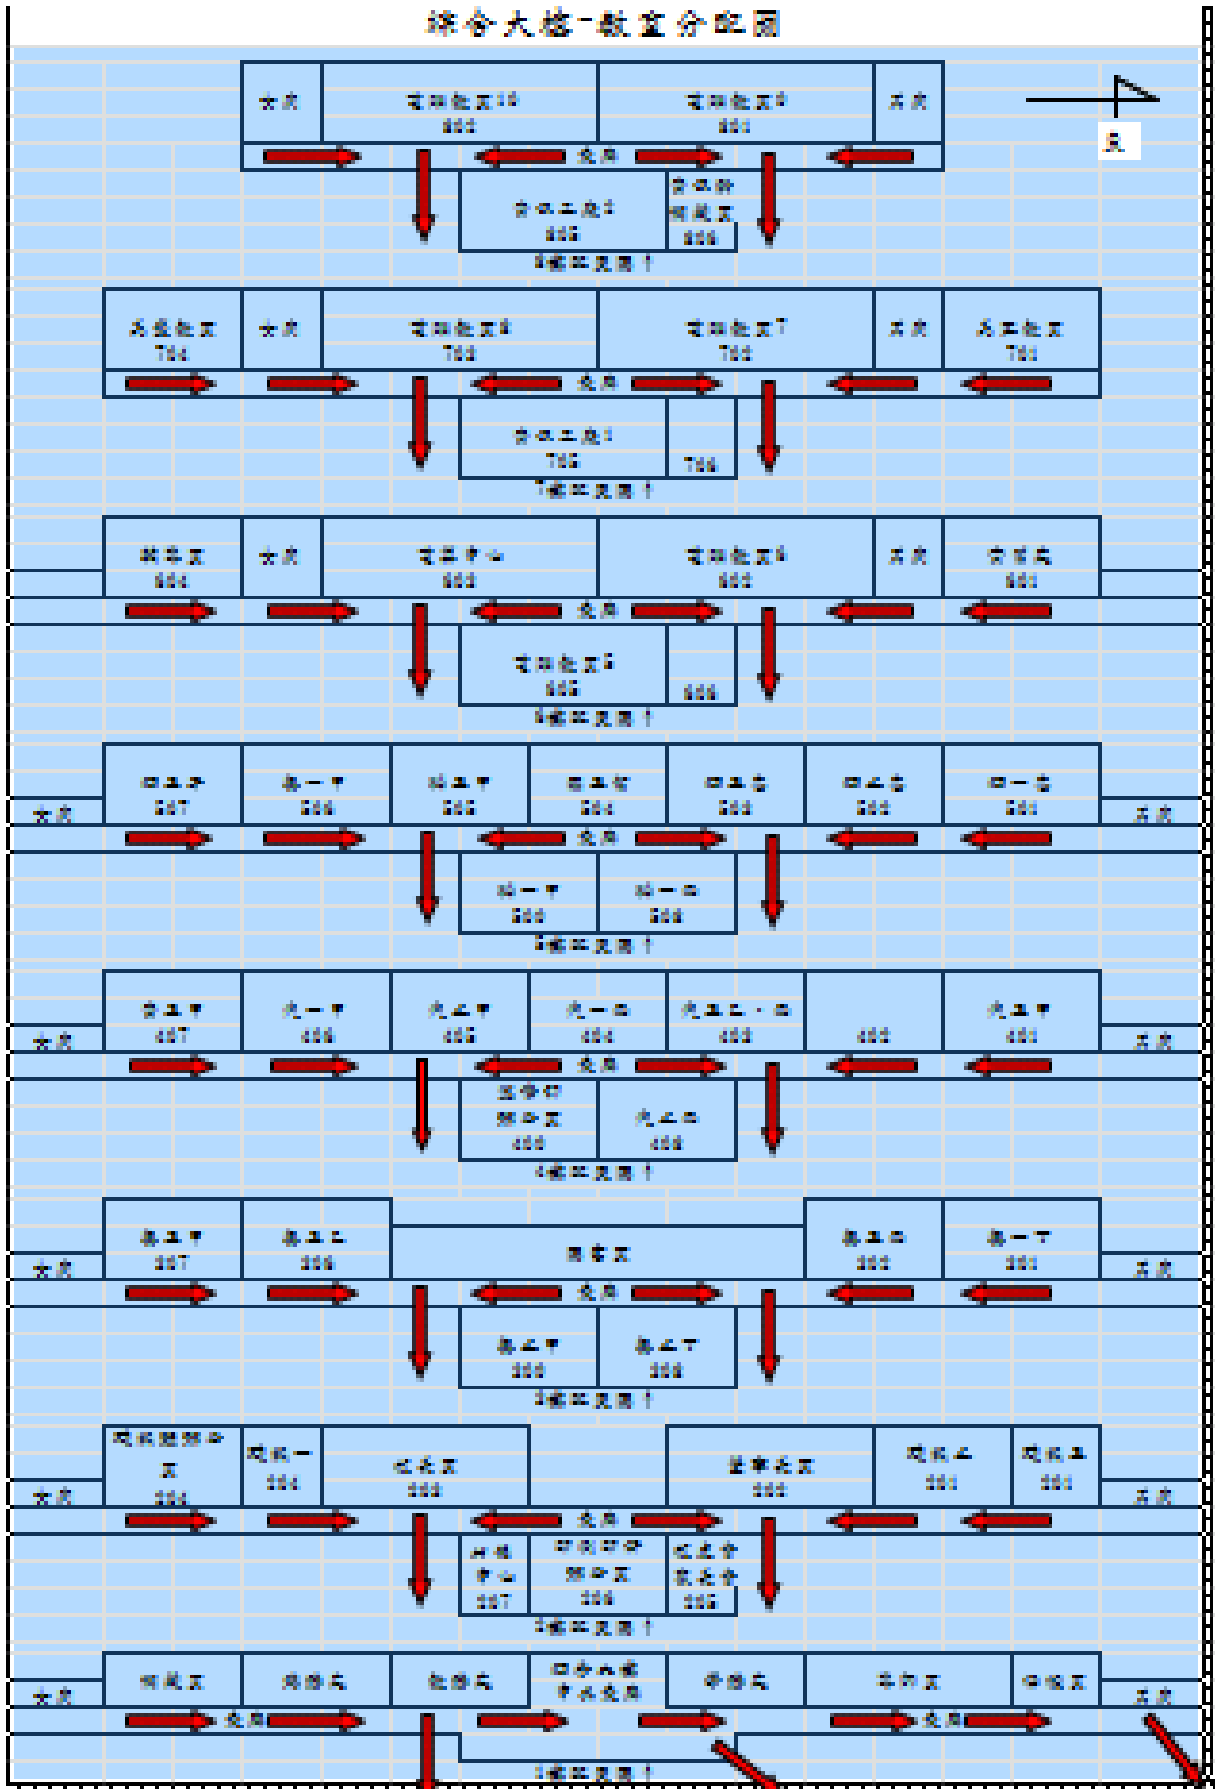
综合大楼-教室分配图

女厕 | 电脑机房10 | 电脑机房9 | 男厕
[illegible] | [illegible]

走廊

北

音乐工作室 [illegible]
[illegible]

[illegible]

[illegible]楼梯通道↑

女厕 | 电脑机房8 | 电脑机房7 | 男厕 | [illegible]
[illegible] | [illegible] | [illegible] | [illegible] | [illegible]

走廊

音乐工作室 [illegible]
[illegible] | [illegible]

7楼楼梯通道↑

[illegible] | 女厕 | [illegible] | 电脑机房 | 男厕 | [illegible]

走廊

电脑机房
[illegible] | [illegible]

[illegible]楼梯通道↑

女厕 | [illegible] | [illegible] | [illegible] | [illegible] | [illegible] | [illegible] | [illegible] | 男厕

走廊

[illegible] | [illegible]

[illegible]楼梯通道↑

女厕 | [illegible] | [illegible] | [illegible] | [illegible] | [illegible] | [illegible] | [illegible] | 男厕

走廊

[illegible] | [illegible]

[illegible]楼梯通道↑

女厕 | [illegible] | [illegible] | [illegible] | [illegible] | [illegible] | 男厕

走廊

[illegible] | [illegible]

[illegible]楼梯通道↑

女厕 | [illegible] | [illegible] | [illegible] | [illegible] | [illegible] | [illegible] | 男厕

走廊

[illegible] | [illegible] | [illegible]

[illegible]楼梯通道↑

女厕 | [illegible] | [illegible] | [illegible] | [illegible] | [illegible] | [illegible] | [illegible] | 男厕

走廊 | 走廊

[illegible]楼梯通道↑